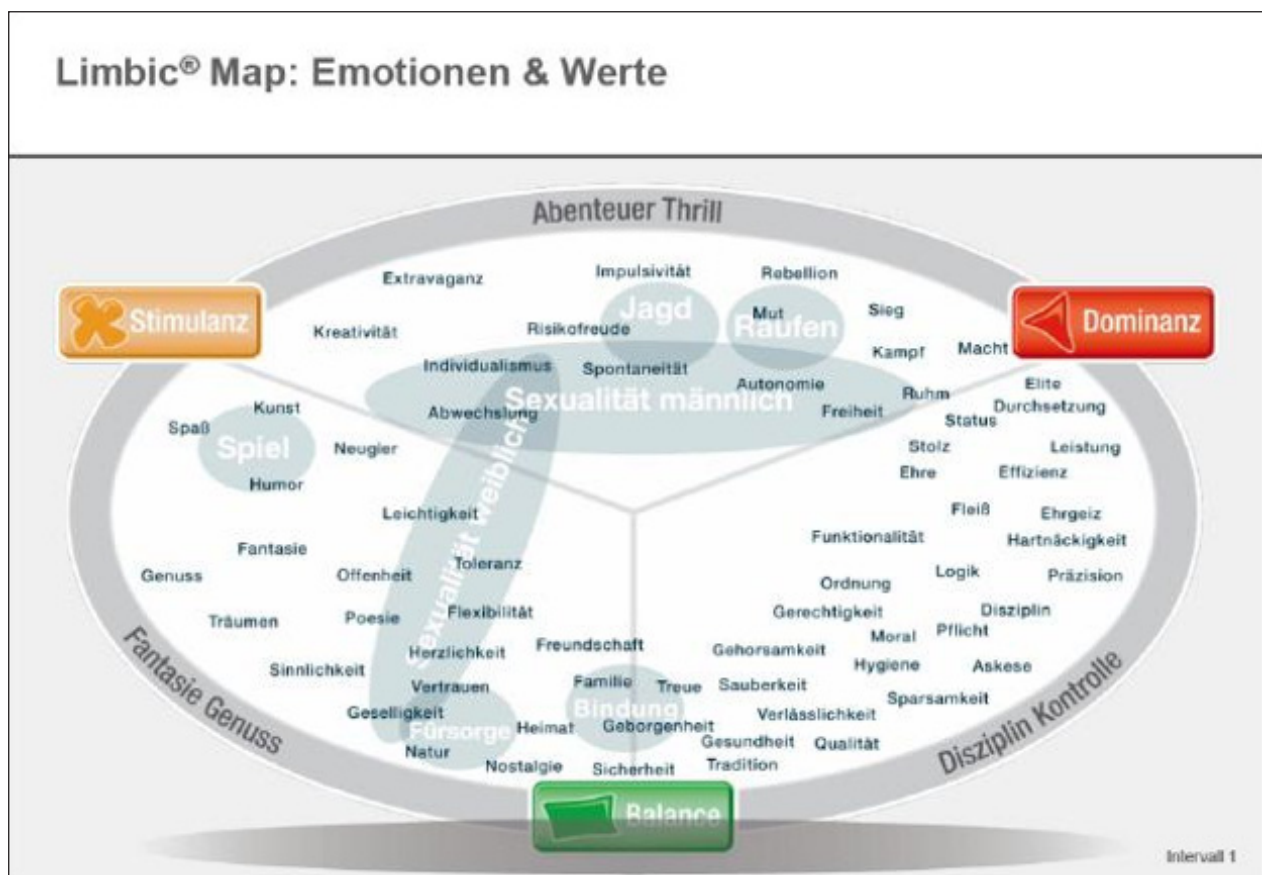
Limbic® Map: Emotionen & Werte

Abenteuer Thrill

Stimulanz

Dominanz

Extravaganz
Impulsivität
Rebellion
Jagd
Mut
Raufen
Sieg
Kreativität
Risikofreude
Kampf
Macht
Individualismus
Spontaneität
Autonomie
Ruhm
Elite
Abwechslung
Sexualität männlich
Freiheit
Status
Durchsetzung
Spaß
Kunst
Spiel
Neugier
Stolz
Leistung
Ehre
Effizienz
Humor
Leichtigkeit
Sexualität weiblich
Fleiß
Ehrgeiz
Funktionalität
Hartnäckigkeit
Fantasie
Genuss
Offenheit
Toleranz
Ordnung
Logik
Präzision
Gerechtigkeit
Disziplin
Träumen
Poesie
Flexibilität
Moral
Pflicht
Freundschaft
Herzlichkeit
Gehorsamkeit
Hygiene
Askese
Sinnlichkeit
Vertrauen
Familie
Treue
Sauberkeit
Sparsamkeit
Geselligkeit
Bindung
Verlässlichkeit
Fürsorge
Heimat
Geborgenheit
Natur
Gesundheit
Qualität
Nostalgie
Sicherheit
Tradition

Fantasie Genuss

Disziplin Kontrolle

Balance

Intervall 1